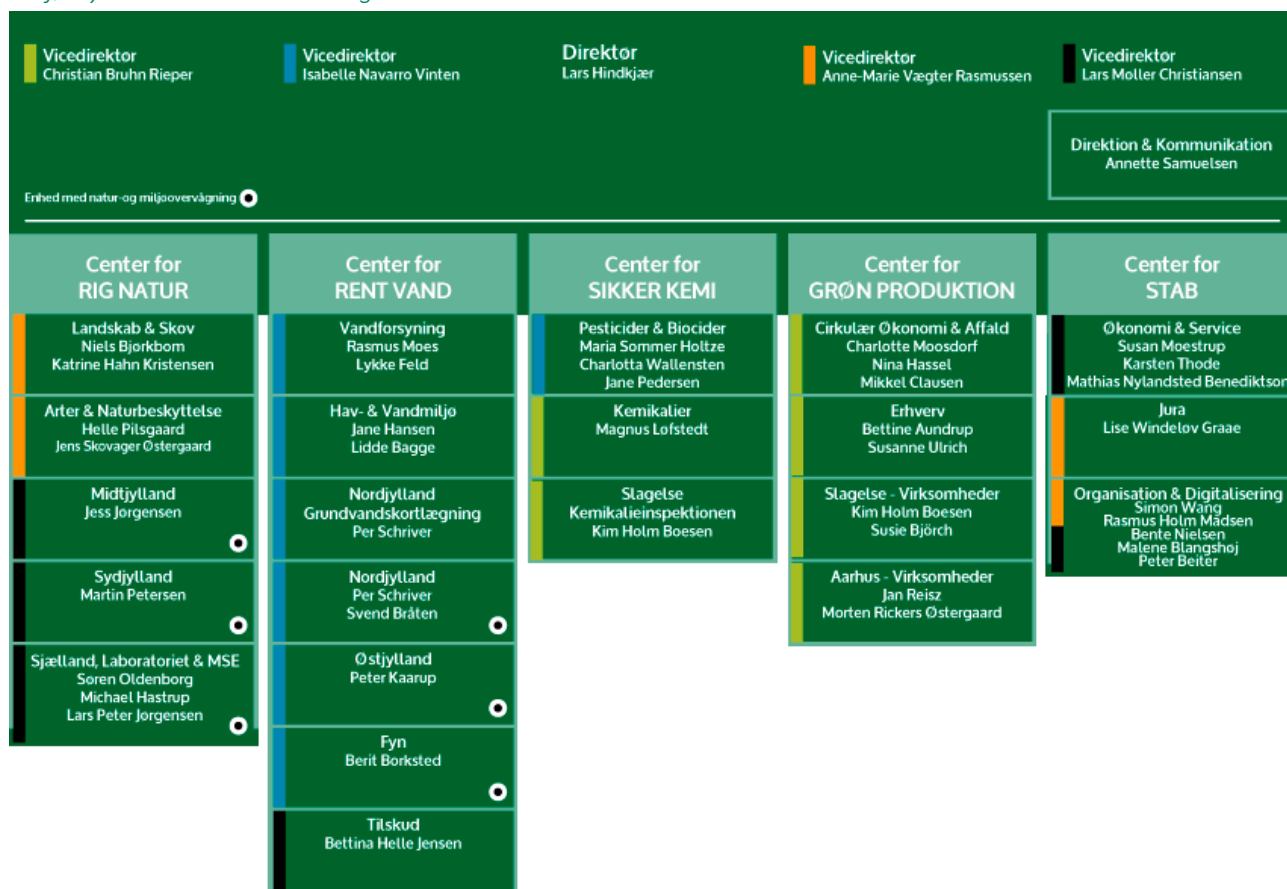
Vicedirektør
Christian Bruhn Rieper

Vicedirektør
Isabelle Navarro Vinten

Direktør
Lars Hindkjær

Vicedirektør
Anne-Marie Vægter Rasmussen

Vicedirektør
Lars Møller Christiansen

Direktion & Kommunikation
Annette Samuelsen

Enhed med natur-og miljøovervågning

Center for
RIG NATUR

Landskab & Skov
Niels Bjørkbom
Katrine Hahn Kristensen

Arter & Naturbeskyttelse
Helle Pilsgaard
Jens Skovager Østergaard

Midtjylland
Jess Jørgensen

Sydjylland
Martin Petersen

Sjælland, Laboratoriet & MSE
Søren Oldenborg
Michael Hastrup
Lars Peter Jørgensen

Center for
RENT VAND

Vandforsyning
Rasmus Moes
Lykke Feld

Hav- & Vandmiljø
Jane Hansen
Lidde Bagge

Nordjylland
Grundvandskortlægning
Per Schriver

Nordjylland
Per Schriver
Svend Bråten

Østjylland
Peter Kaarup

Fyn
Berit Borksted

Tilskud
Bettina Helle Jensen

Center for
SIKKER KEMI

Pesticider & Biocider
Maria Sommer Holtze
Charlotta Wallensten
Jane Pedersen

Kemikalier
Magnus Løfstedt

Slagelse
Kemikalieinspektionen
Kim Holm Boesen

Center for
GRØN PRODUKTION

Cirkulær Økonomi & Affald
Charlotte Moosdorf
Nina Hassel
Mikkel Clausen

Erhverv
Bettine Aundrup
Susanne Ulrich

Slagelse - Virksomheder
Kim Holm Boesen
Susie Björch

Aarhus - Virksomheder
Jan Reisz
Morten Rickers Østergaard

Center for
STAB

Økonomi & Service
Susan Moestrup
Karsten Thode
Mathias Nylandsted Benediktson

Jura
Lise Windeløv Graae

Organisation & Digitalisering
Simon Wang
Rasmus Holm Madsen
Bente Nielsen
Malene Blangshøj
Peter Beiter